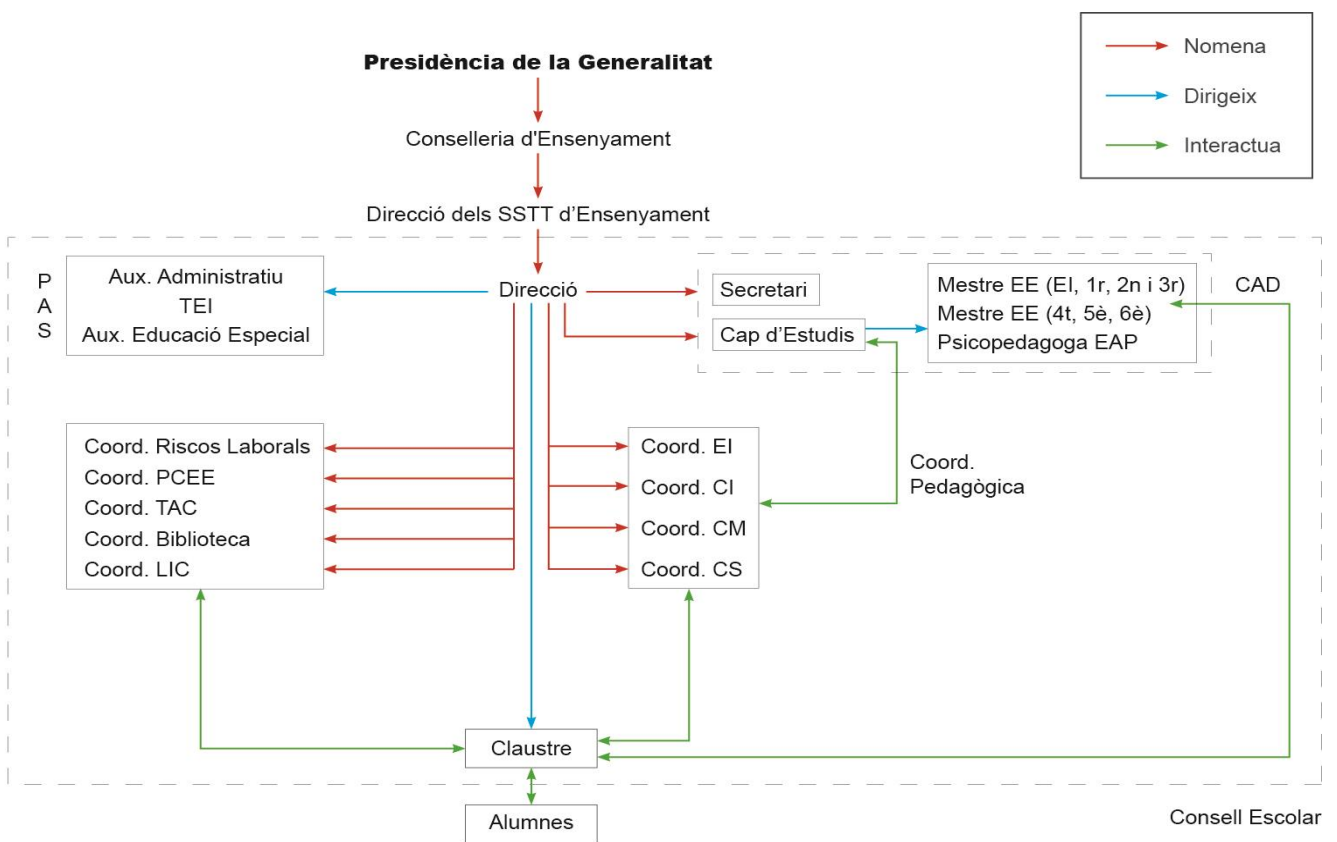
Nomena
Dirigeix
Interactua

**Presidència de la Generalitat**

Conselleria d'Ensenyament

Direcció dels SSTT d'Ensenyament

P
A
S

Aux. Administratiu
TEI
Aux. Educació Especial

Direcció

Secretari

Cap d'Estudis

Mestre EE (EI, 1r, 2n i 3r)
Mestre EE (4t, 5è, 6è)
Psicopedagoga EAP

CAD

Coord. Riscos Laborals
Coord. PCEE
Coord. TAC
Coord. Biblioteca
Coord. LIC

Coord. EI
Coord. CI
Coord. CM
Coord. CS

Coord. Pedagògica

Claustre

Alumnes

Consell Escolar